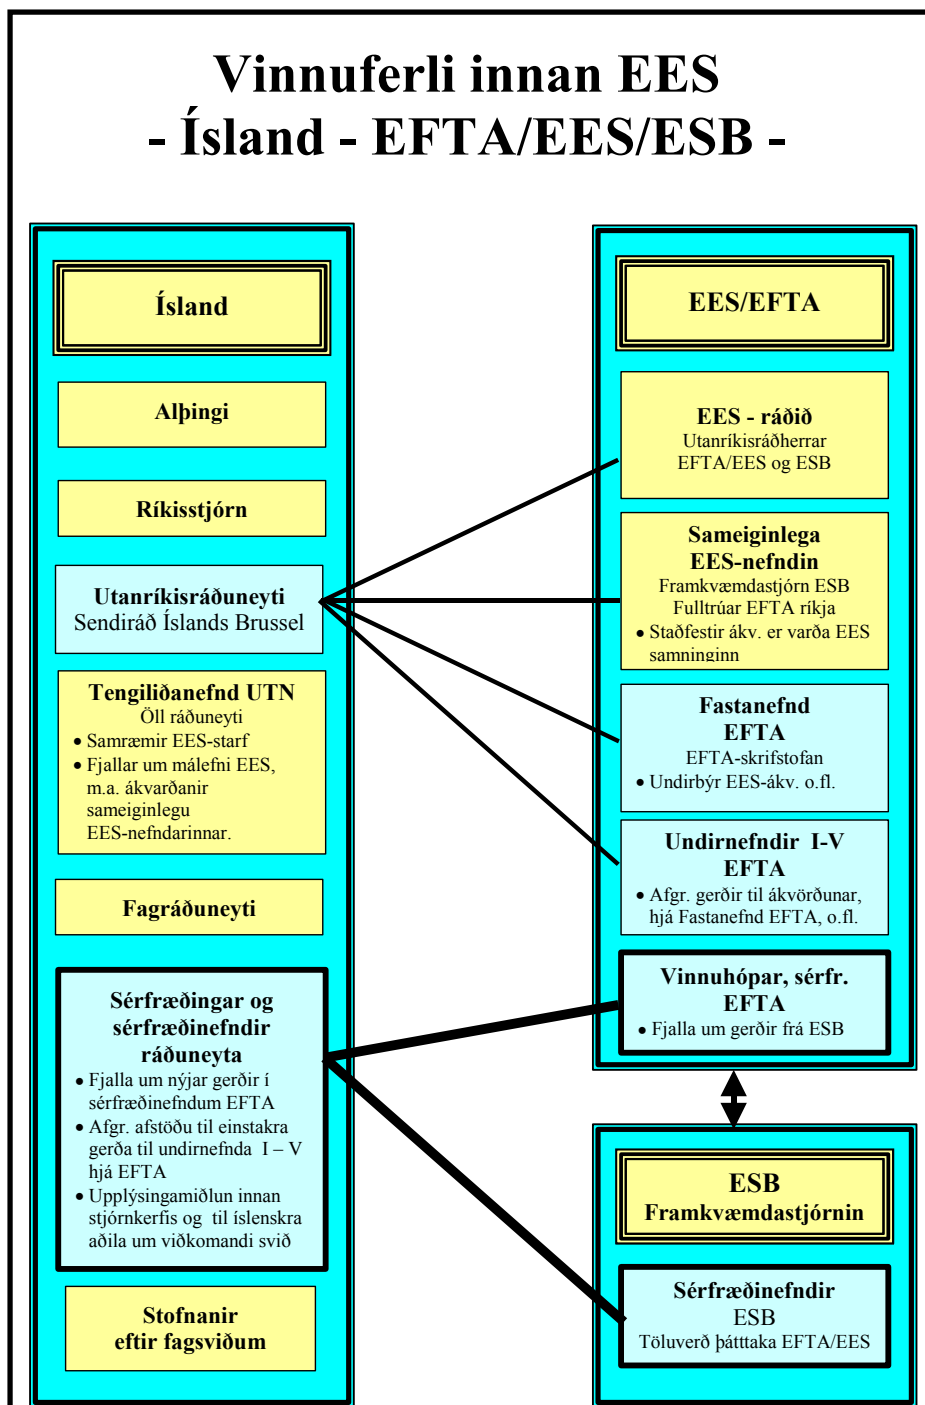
Vinnuferli innan EES
- Ísland - EFTA/EES/ESB -

Ísland

Alþingi

Ríkisstjórn

Utanríkisráðuneyti
Sendiráð Íslands Brussel

Tengiliðanefnd UTN
Öll ráðuneyti
• Samræmir EES-starf
• Fjallar um málefni EES, m.a. ákvarðanir sameiginlegu EES-nefndarinnar.

Fagráðuneyti

Sérfræðingar og sérfræðinefndir ráðuneyta
• Fjalla um nýjar gerðir í sérfræðinefndum EFTA
• Afgr. afstöðu til einstakra gerða til undirnefnda I – V hjá EFTA
• Upplýsingamiðlun innan stjórnkerfis og til íslenskra aðila um viðkomandi svið

Stofnanir
eftir fagsviðum

EES/EFTA

EES - ráðið
Utanríkisráðherrar
EFTA/EES og ESB

Sameiginlega
EES-nefndin
Framkvæmdastjórn ESB
Fulltrúar EFTA ríkja
• Staðfestir ákv. er varða EES samninginn

Fastanefnd
EFTA
EFTA-skrifstofan
• Undirbýr EES-ákv. o.fl.

Undirnefndir I-V
EFTA
• Afgr. gerðir til ákvörðunar, hjá Fastanefnd EFTA, o.fl.

Vinnuhópar, sérfr.
EFTA
• Fjalla um gerðir frá ESB

ESB
Framkvæmdastjórnin

Sérfræðinefndir
ESB
Töluverð þátttaka EFTA/EES